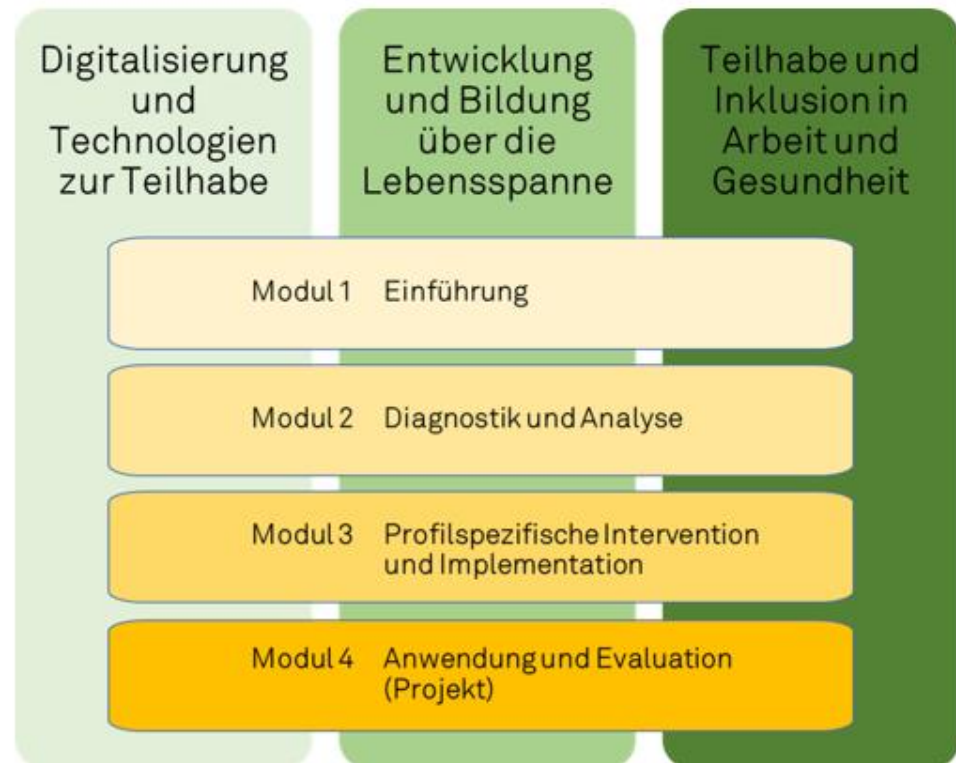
Digitalisierung und Technologien zur Teilhabe

Entwicklung und Bildung über die Lebensspanne

Teilhabe und Inklusion in Arbeit und Gesundheit

Modul 1 Einführung

Modul 2 Diagnostik und Analyse

Modul 3 Profilspezifische Intervention und Implementation

Modul 4 Anwendung und Evaluation (Projekt)